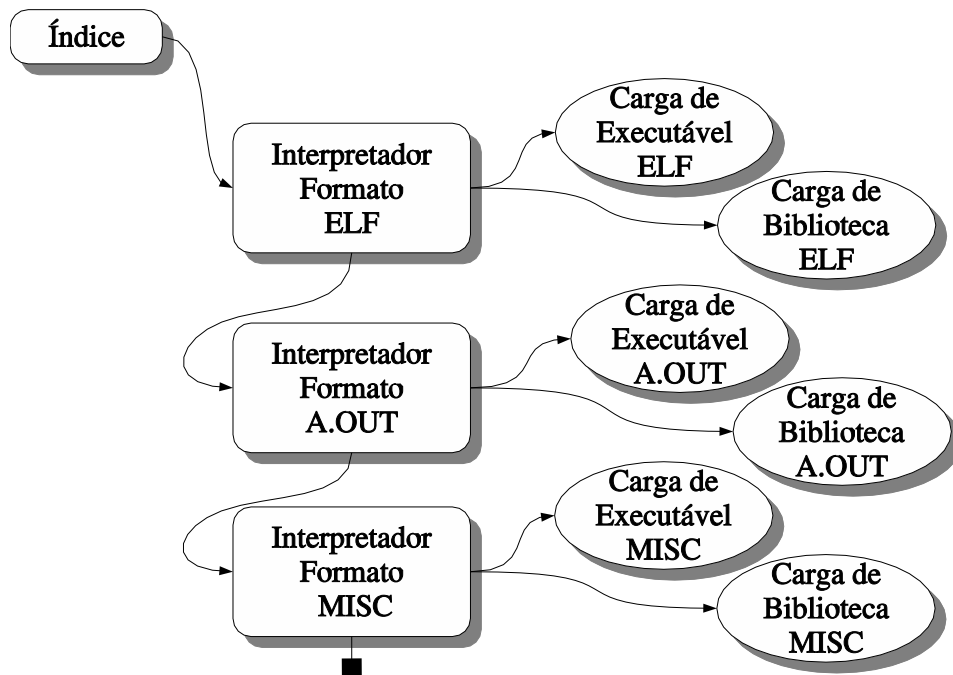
Índice

Interpretador Formato ELF

Carga de Executável ELF

Carga de Biblioteca ELF

Interpretador Formato A.OUT

Carga de Executável A.OUT

Carga de Biblioteca A.OUT

Interpretador Formato MISC

Carga de Executável MISC

Carga de Biblioteca MISC